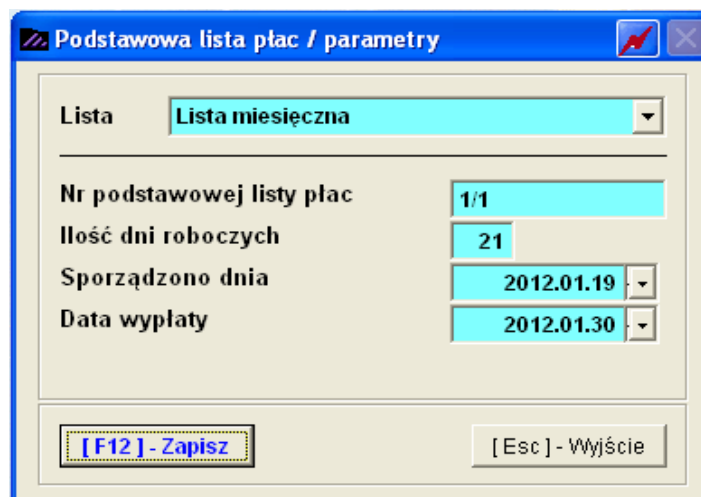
Podstawowa lista płac / parametry

Lista Lista miesięczna

Nr podstawowej listy płac 1/1

Ilość dni roboczych 21

Sporządzono dnia 2012.01.19

Data wypłaty 2012.01.30

[ F12 ] - Zapisz

[ Esc ] - Wyjście